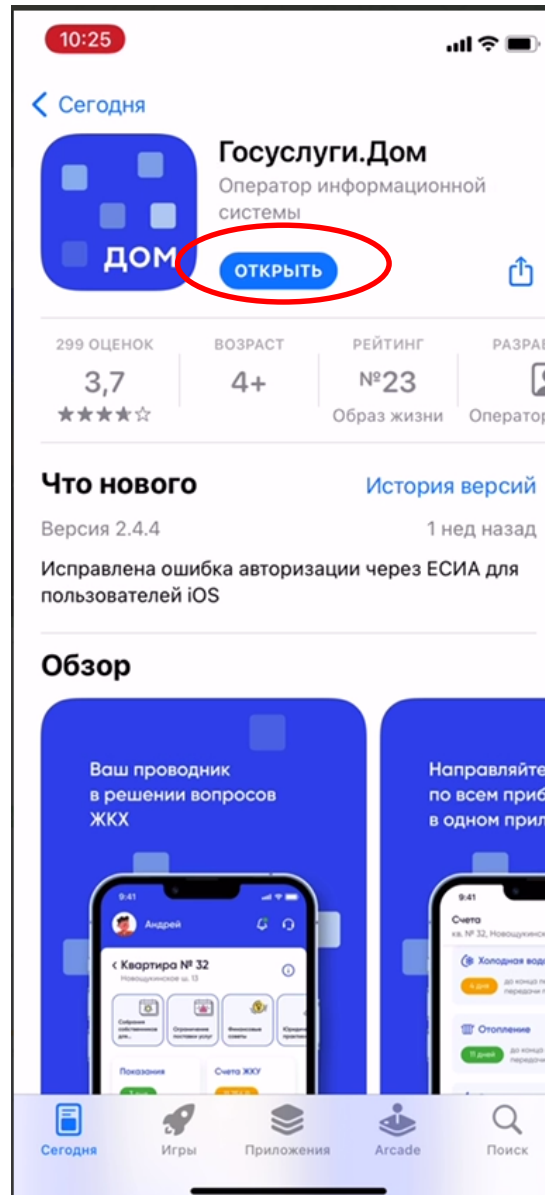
10:25

Сегодня

ДОМ

Госуслуги.Дом

Оператор информационной системы

ОТКРЫТЬ

| 299 ОЦЕНОК | ВОЗРАСТ | РЕЙТИНГ | РАЗРА |
|---|---|---|---|
| 3,7 | 4+ | №23 | |
| ★★★★☆ | | Образ жизни | Оператор |

Что нового

История версий

Версия 2.4.4

1 нед назад

Исправлена ошибка авторизации через ЕСИА для пользователей iOS

Обзор

Ваш проводник в решении вопросов ЖКХ

9:41

Андрей

< Квартира № 32

Новощукинское ш. 13

Собрание собственников для...

Ограничение поставки услуг

Финансовые советы

Юриди... проекти...

Показания

Счета ЖКУ

Направляйте по всем приб в одном прил

9:41

Счета

кв. № 32, Новощукинск

Холодная вод

4 дня

до конца передачи п

Отопление

11 дней

до конца передачи

Сегодня

Игры

Приложения

Arcade

Поиск